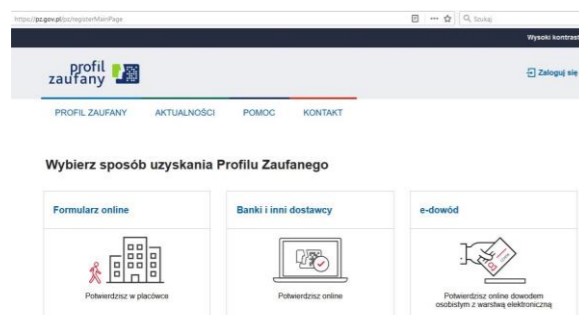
https://pz.gov.pl/pz/registerMainPage

Szukaj

Wysoki kontrast

profil zaufany

Zaloguj się

PROFIL ZAUFANY AKTUALNOŚCI POMOC KONTAKT

Wybierz sposób uzyskania Profilu Zaufanego

Formularz online

Potwierdzisz w placówce

Banki i inni dostawcy

Potwierdzisz online

e-dowód

Potwierdzisz online dowodem osobistym z warstwą elektroniczną